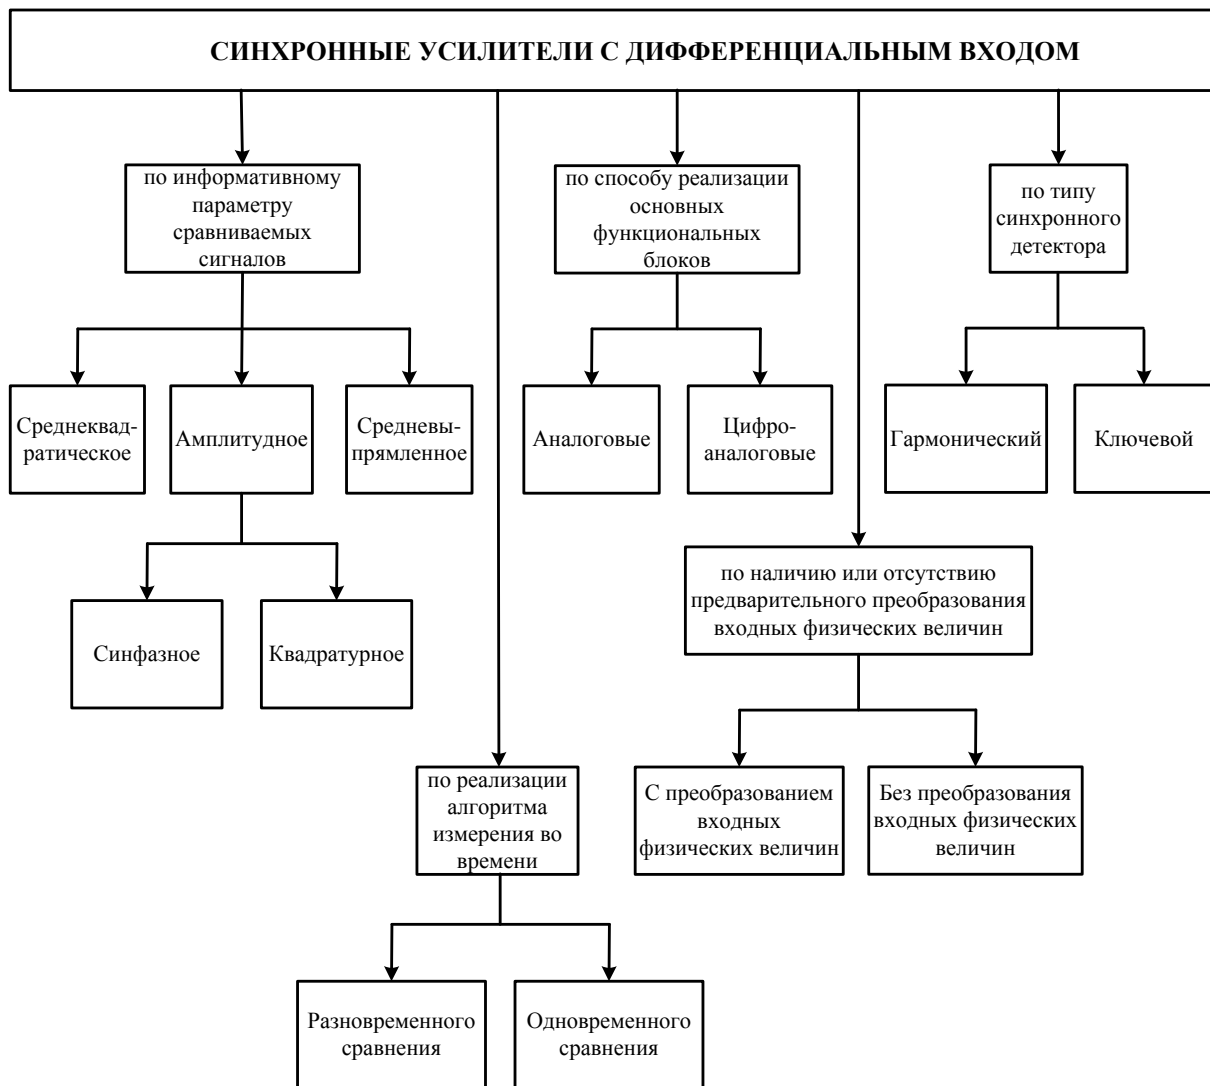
СИНХРОННЫЕ УСИЛИТЕЛИ С ДИФФЕРЕНЦИАЛЬНЫМ ВХОДОМ

по информативному параметру сравниваемых сигналов

Среднеквадратическое

Амплитудное

Средневыпрямленное

Синфазное

Квадратурное

по способу реализации основных функциональных блоков

Аналоговые

Цифроаналоговые

по типу синхронного детектора

Гармонический

Ключевой

по наличию или отсутствию предварительного преобразования входных физических величин

С преобразованием входных физических величин

Без преобразования входных физических величин

по реализации алгоритма измерения во времени

Разновременного сравнения

Одновременного сравнения